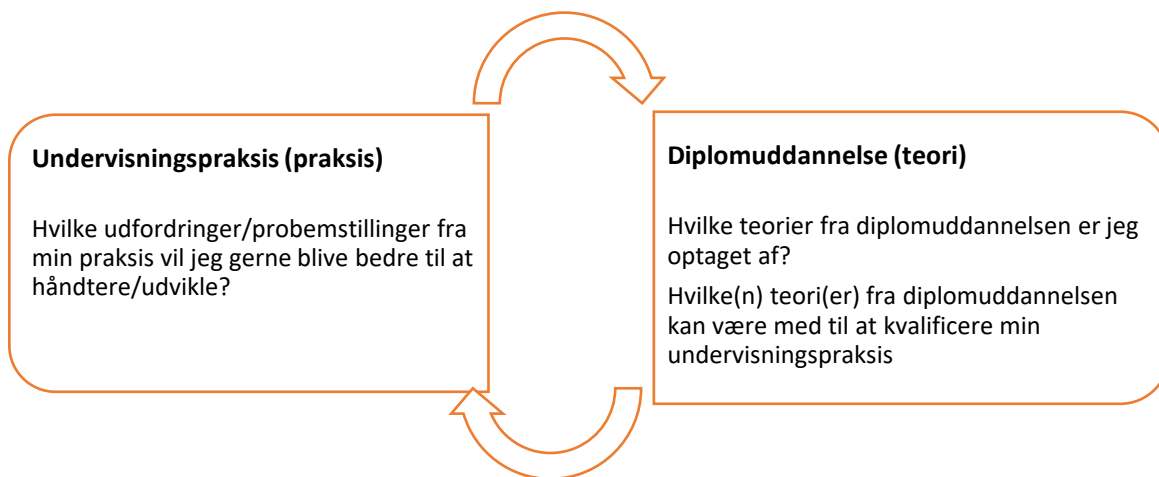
Undervisningspraksis (praksis)

Hvilke udfordringer/probemstillinger fra min praksis vil jeg gerne blive bedre til at håndtere/udvikle?

Diplomuddannelse (teori)

Hvilke teorier fra diplomuddannelsen er jeg optaget af?

Hvilke(n) teori(er) fra diplomuddannelsen kan være med til at kvalificere min undervisningspraksis